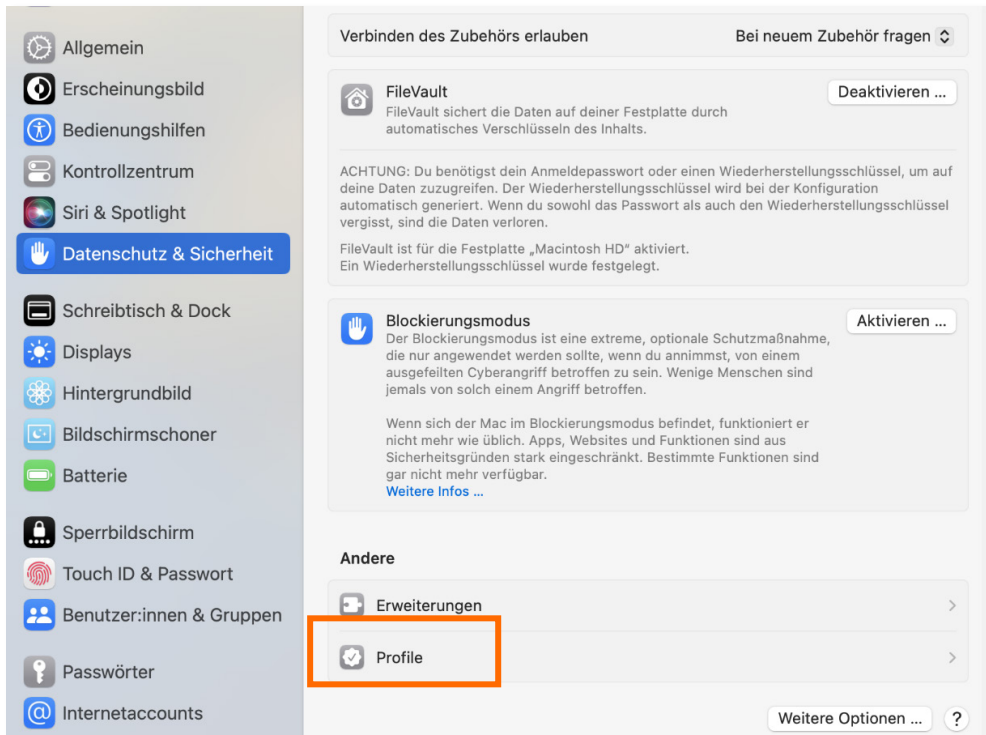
Allgemein
Erscheinungsbild
Bedienungshilfen
Kontrollzentrum
Siri & Spotlight
Datenschutz & Sicherheit

Schreibtisch & Dock
Displays
Hintergrundbild
Bildschirmschoner
Batterie

Sperrbildschirm
Touch ID & Passwort
Benutzer:innen & Gruppen

Passwörter
Internetaccounts

Verbinden des Zubehörs erlauben
Bei neuem Zubehör fragen

FileVault
FileVault sichert die Daten auf deiner Festplatte durch automatisches Verschlüsseln des Inhalts.
Deaktivieren ...

ACHTUNG: Du benötigst dein Anmeldepasswort oder einen Wiederherstellungsschlüssel, um auf deine Daten zuzugreifen. Der Wiederherstellungsschlüssel wird bei der Konfiguration automatisch generiert. Wenn du sowohl das Passwort als auch den Wiederherstellungsschlüssel vergisst, sind die Daten verloren.

FileVault ist für die Festplatte „Macintosh HD" aktiviert.
Ein Wiederherstellungsschlüssel wurde festgelegt.

Blockierungsmodus
Der Blockierungsmodus ist eine extreme, optionale Schutzmaßnahme, die nur angewendet werden sollte, wenn du annimmst, von einem ausgefeilten Cyberangriff betroffen zu sein. Wenige Menschen sind jemals von solch einem Angriff betroffen.
Aktivieren ...

Wenn sich der Mac im Blockierungsmodus befindet, funktioniert er nicht mehr wie üblich. Apps, Websites und Funktionen sind aus Sicherheitsgründen stark eingeschränkt. Bestimmte Funktionen sind gar nicht mehr verfügbar.
Weitere Infos ...

Andere

Erweiterungen

Profile

Weitere Optionen ...
?